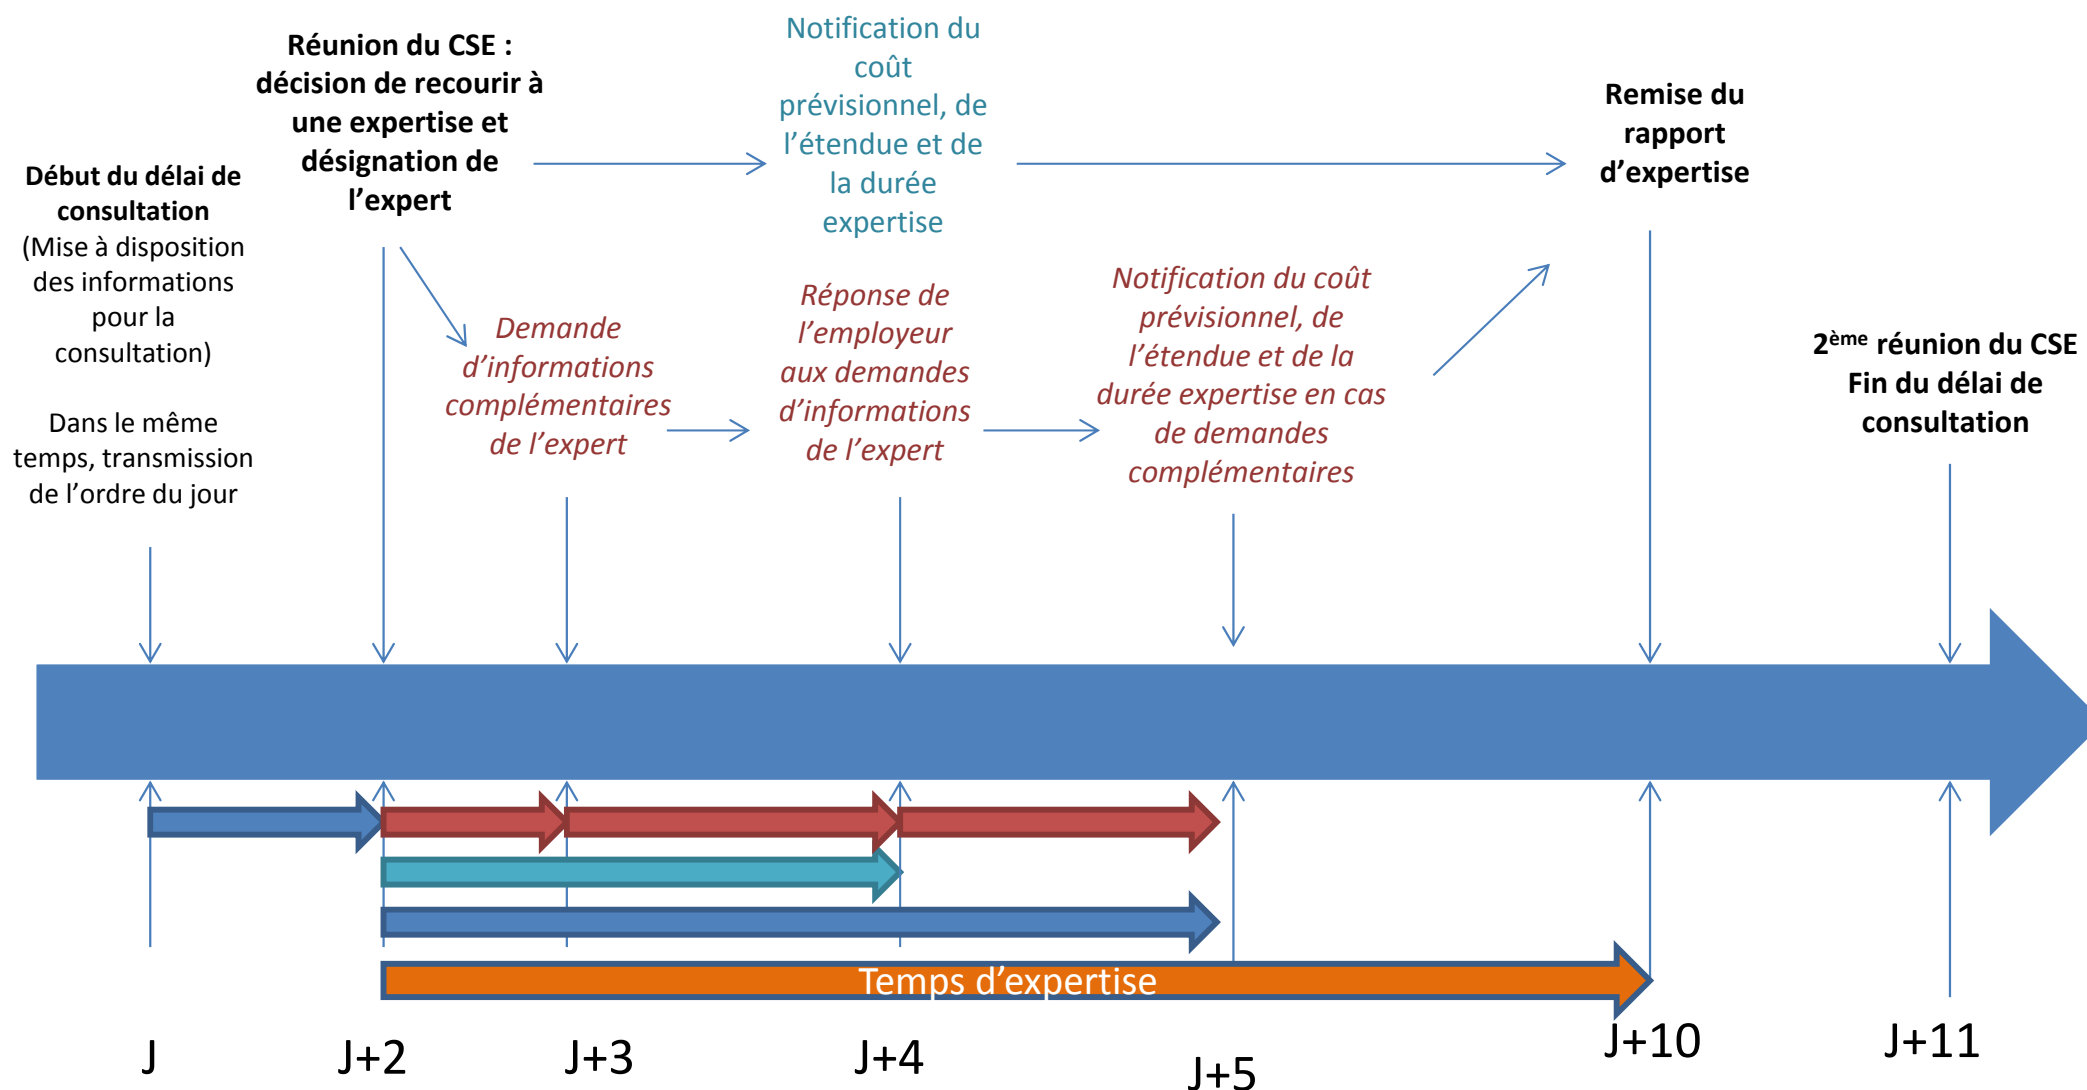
Début du délai de consultation
(Mise à disposition des informations pour la consultation)

Dans le même temps, transmission de l'ordre du jour

Réunion du CSE : décision de recourir à une expertise et désignation de l'expert

Notification du coût prévisionnel, de l'étendue et de la durée expertise

Remise du rapport d'expertise

Demande d'informations complémentaires de l'expert

Réponse de l'employeur aux demandes d'informations de l'expert

Notification du coût prévisionnel, de l'étendue et de la durée expertise en cas de demandes complémentaires

2$^{ème}$ réunion du CSE
Fin du délai de consultation

Temps d'expertise

J

J+2

J+3

J+4

J+5

J+10

J+11